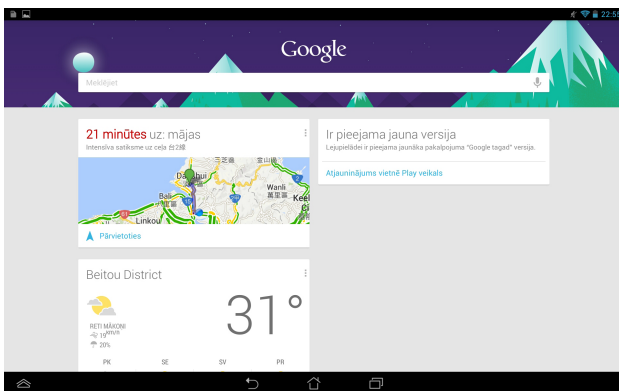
22:5

Google

Meklējiet

21 minūtes uz: mājas
Intensīva satiksme uz ceļa 台2線

三芝鄉
金山鄉
Danshui
Wanli
萬里鄉
Keel
Bali
Linkou

Pārvietoties

Ir pieejama jauna versija
Lejupielādei ir pieejama jaunāka pakalpojuma "Google tagad" versija.

Atjauninājums vietnē Play veikals

Beitou District

31°

REТI MĀKOŅI
19 km/h
20%

PK
SE
SV
PR